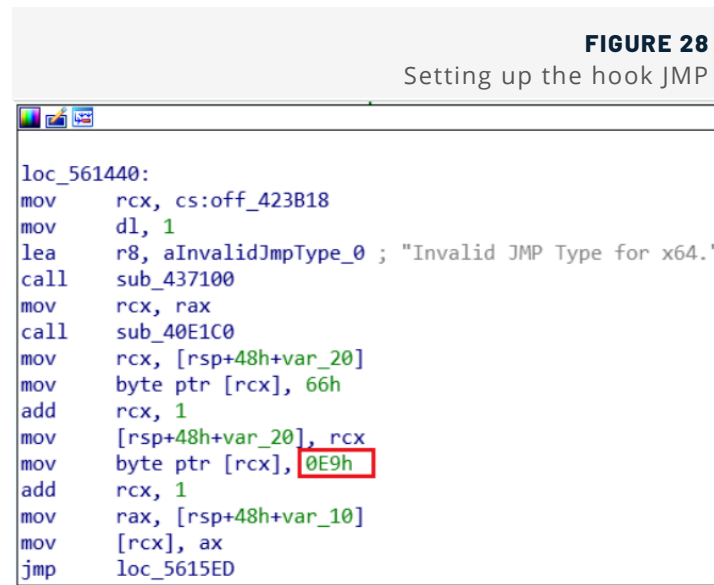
FIGURE 28
Setting up the hook JMP

loc_561440:
mov rcx, cs:off_423B18
mov dl, 1
lea r8, aInvalidJmpType_0 ; "Invalid JMP Type for x64."
call sub_437100
mov rcx, rax
call sub_40E1C0
mov rcx, [rsp+48h+var_20]
mov byte ptr [rcx], 66h
add rcx, 1
mov [rsp+48h+var_20], rcx
mov byte ptr [rcx], 0E9h
add rcx, 1
mov rax, [rsp+48h+var_10]
mov [rcx], ax
jmp loc_5615ED